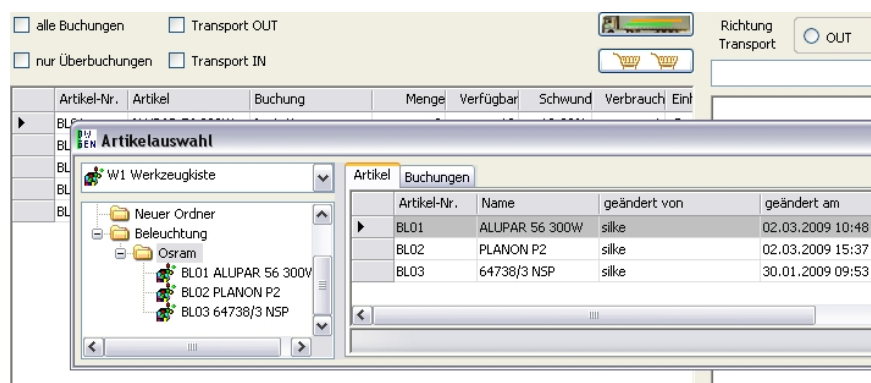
alle Buchungen

Transport OUT

nur Überbuchungen

Transport IN

Richtung Transport

OUT

| | Artikel-Nr. | Artikel | Buchung | Menge | Verfügbar | Schwund | Verbrauch | Einl |
|---|---|---|---|---|---|---|---|---|
| ▶ | BL | | | | | | | |
| | BL | | | | | | | |
| | BL | | | | | | | |
| | BL | | | | | | | |
| | BL | | | | | | | |

Artikelauswahl

W1 Werkzeugkiste

Neuer Ordner
Beleuchtung
Osram
BL01 ALUPAR 56 300V
BL02 PLANON P2
BL03 64738/3 NSP

Artikel | Buchungen

| | Artikel-Nr. | Name | geändert von | geändert am |
|---|---|---|---|---|
| ▶ | BL01 | ALUPAR 56 300W | silke | 02.03.2009 10:48 |
| | BL02 | PLANON P2 | silke | 02.03.2009 15:37 |
| | BL03 | 64738/3 NSP | silke | 30.01.2009 09:53 |